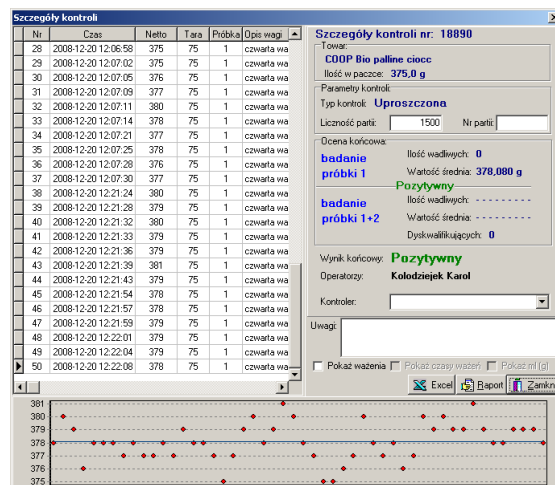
Szczegóły kontroli

| Nr | Czas | Netto | Tara | Próbka | Opis wagi |
|---|---|---|---|---|---|
| 28 | 2008-12-20 12:06:58 | 375 | 75 | 1 | czwarta wa |
| 29 | 2008-12-20 12:07:02 | 375 | 75 | 1 | czwarta wa |
| 30 | 2008-12-20 12:07:05 | 376 | 75 | 1 | czwarta wa |
| 31 | 2008-12-20 12:07:09 | 377 | 75 | 1 | czwarta wa |
| 32 | 2008-12-20 12:07:11 | 380 | 75 | 1 | czwarta wa |
| 33 | 2008-12-20 12:07:14 | 378 | 75 | 1 | czwarta wa |
| 34 | 2008-12-20 12:07:21 | 377 | 75 | 1 | czwarta wa |
| 35 | 2008-12-20 12:07:25 | 378 | 75 | 1 | czwarta wa |
| 36 | 2008-12-20 12:07:28 | 376 | 75 | 1 | czwarta wa |
| 37 | 2008-12-20 12:07:30 | 377 | 75 | 1 | czwarta wa |
| 38 | 2008-12-20 12:21:24 | 380 | 75 | 1 | czwarta wa |
| 39 | 2008-12-20 12:21:28 | 379 | 75 | 1 | czwarta wa |
| 40 | 2008-12-20 12:21:32 | 380 | 75 | 1 | czwarta wa |
| 41 | 2008-12-20 12:21:33 | 379 | 75 | 1 | czwarta wa |
| 42 | 2008-12-20 12:21:36 | 379 | 75 | 1 | czwarta wa |
| 43 | 2008-12-20 12:21:39 | 381 | 75 | 1 | czwarta wa |
| 44 | 2008-12-20 12:21:43 | 379 | 75 | 1 | czwarta wa |
| 45 | 2008-12-20 12:21:54 | 378 | 75 | 1 | czwarta wa |
| 46 | 2008-12-20 12:21:57 | 378 | 75 | 1 | czwarta wa |
| 47 | 2008-12-20 12:21:59 | 379 | 75 | 1 | czwarta wa |
| 48 | 2008-12-20 12:22:01 | 379 | 75 | 1 | czwarta wa |
| 49 | 2008-12-20 12:22:04 | 379 | 75 | 1 | czwarta wa |
| 50 | 2008-12-20 12:22:08 | 378 | 75 | 1 | czwarta wa |

Szczegóły kontroli nr: 18890

Towar:
COOP Bio palline ciocc
Ilość w paczce: 375,0 g

Parametry kontroli:
Typ kontroli: Uproszczona
Liczność partii: 1500 Nr partii:

Ocena końcowa:
badanie próbki 1
Ilość wadliwych: 0
Wartość średnia: 378,080 g
Pozytywny
badanie próbki 1+2
Ilość wadliwych: - - - - - - - -
Wartość średnia: - - - - - - - -
Dyskwalifikujących: 0

Wynik końcowy: Pozytywny
Operatorzy: Kolodziejek Karol

Kontroler:

Uwagi:

Pokaż ważenia Pokaż czasy ważeń Pokaż ml (g)

Excel Raport Zamkn

381
380
379
378
377
376
375